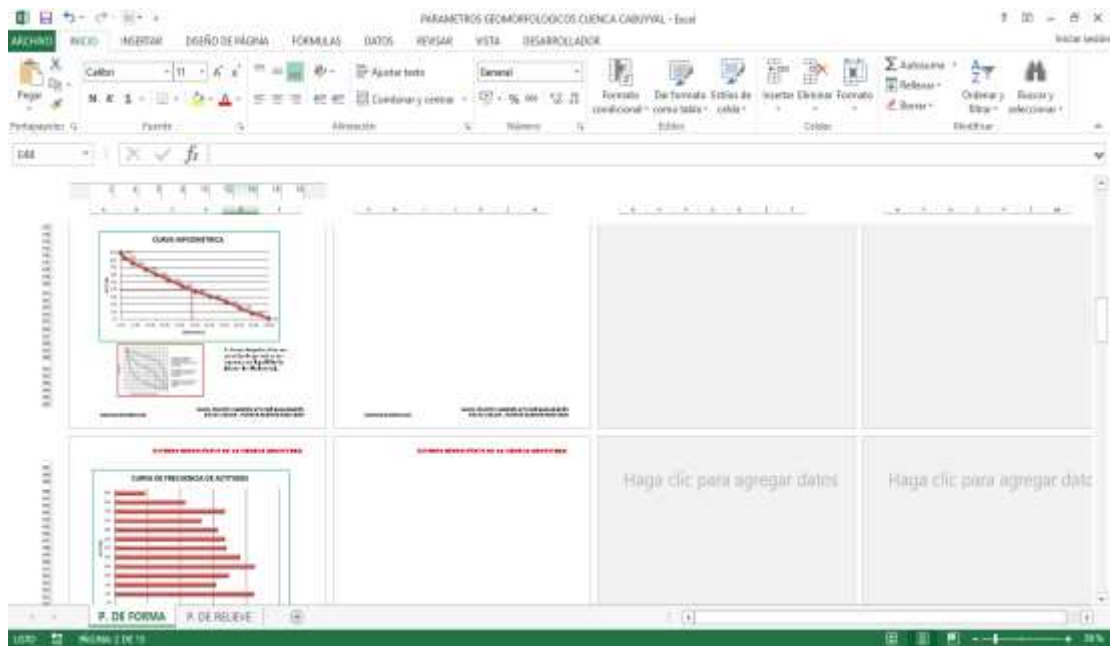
PARAMETROS GEOMORFOLOGICOS CUENCA CABUYAL - Excel

ARCHIVO INICIO INSERTAR DISEÑO DE PÁGINA FÓRMULAS DATOS REVISAR VISTA DESARROLLADOR

Iniciar sesión

Pegar

Portapapeles

Calibri 11

N K S

Fuente

Ajustar texto

Combinar y centrar

Alineación

General

% 000

Número

Formato condicional

Dar formato como tabla

Estilos de celda

Estilos

Insertar Eliminar Formato

Celdas

Autosuma

Rellenar

Borrar

Ordenar y filtrar

Buscar y seleccionar

Modificar

E48

$f_x$

CURVA HIPSOMETRICA

CURVA DE FRECUENCIA DE ALTITUDES

Haga clic para agregar datos

Haga clic para agregar dato

P. DE FORMA P. DE RELIEVE

LISTO PÁGINA: 2 DE 15

78%